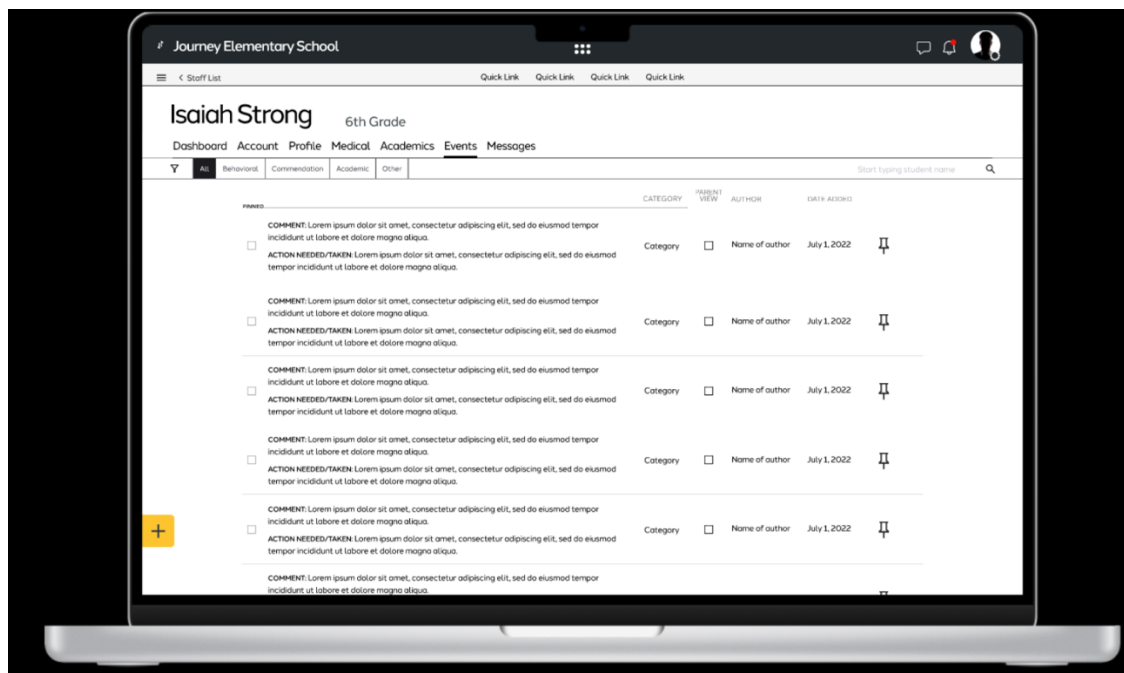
Journey Elementary School

< Staff List

Quick Link Quick Link Quick Link Quick Link

Isaiah Strong 6th Grade

Dashboard Account Profile Medical Academics Events Messages

All Behavioral Commendation Academic Other

Start typing student name

PINNED

| | | CATEGORY | PARENT VIEW | AUTHOR | DATE ADDED | |
|---|---|---|---|---|---|---|
| ☐ | COMMENT: Lorem ipsum dolor sit amet, consectetur adipiscing elit, sed do eiusmod tempor incididunt ut labore et dolore magna aliqua. ACTION NEEDED/TAKEN: Lorem ipsum dolor sit amet, consectetur adipiscing elit, sed do eiusmod tempor incididunt ut labore et dolore magna aliqua. | Category | ☐ | Name of author | July 1, 2022 | |
| ☐ | COMMENT: Lorem ipsum dolor sit amet, consectetur adipiscing elit, sed do eiusmod tempor incididunt ut labore et dolore magna aliqua. ACTION NEEDED/TAKEN: Lorem ipsum dolor sit amet, consectetur adipiscing elit, sed do eiusmod tempor incididunt ut labore et dolore magna aliqua. | Category | ☐ | Name of author | July 1, 2022 | |
| ☐ | COMMENT: Lorem ipsum dolor sit amet, consectetur adipiscing elit, sed do eiusmod tempor incididunt ut labore et dolore magna aliqua. ACTION NEEDED/TAKEN: Lorem ipsum dolor sit amet, consectetur adipiscing elit, sed do eiusmod tempor incididunt ut labore et dolore magna aliqua. | Category | ☐ | Name of author | July 1, 2022 | |
| ☐ | COMMENT: Lorem ipsum dolor sit amet, consectetur adipiscing elit, sed do eiusmod tempor incididunt ut labore et dolore magna aliqua. ACTION NEEDED/TAKEN: Lorem ipsum dolor sit amet, consectetur adipiscing elit, sed do eiusmod tempor incididunt ut labore et dolore magna aliqua. | Category | ☐ | Name of author | July 1, 2022 | |
| ☐ | COMMENT: Lorem ipsum dolor sit amet, consectetur adipiscing elit, sed do eiusmod tempor incididunt ut labore et dolore magna aliqua. ACTION NEEDED/TAKEN: Lorem ipsum dolor sit amet, consectetur adipiscing elit, sed do eiusmod tempor incididunt ut labore et dolore magna aliqua. | Category | ☐ | Name of author | July 1, 2022 | |
| | COMMENT: Lorem ipsum dolor sit amet, consectetur adipiscing elit, sed do eiusmod tempor incididunt ut labore et dolore magna aliqua. | | | | | |

+